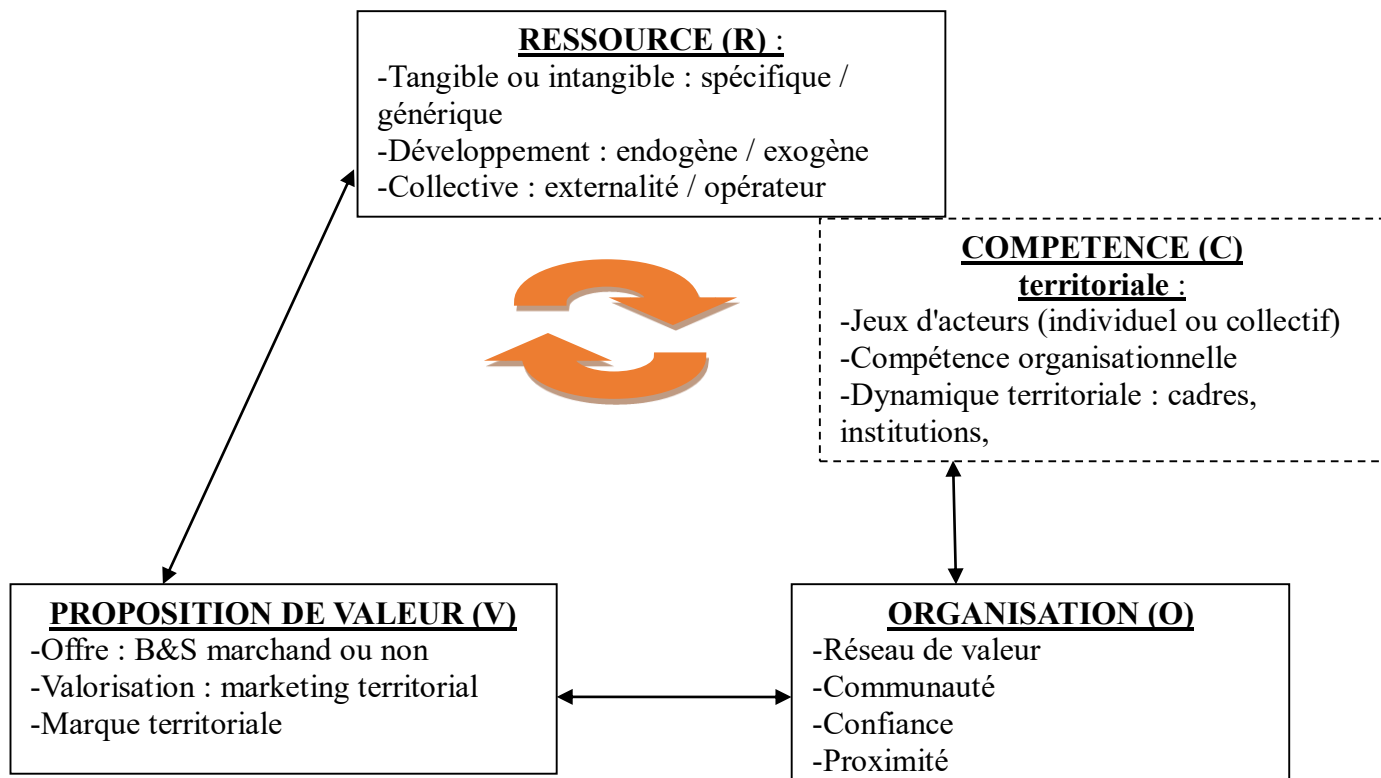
RESSOURCE (R) :
-Tangible ou intangible : spécifique / générique
-Développement : endogène / exogène
-Collective : externalité / opérateur

COMPETENCE (C) territoriale :
-Jeux d'acteurs (individuel ou collectif)
-Compétence organisationnelle
-Dynamique territoriale : cadres, institutions,

PROPOSITION DE VALEUR (V)
-Offre : B&S marchand ou non
-Valorisation : marketing territorial
-Marque territoriale

ORGANISATION (O)
-Réseau de valeur
-Communauté
-Confiance
-Proximité